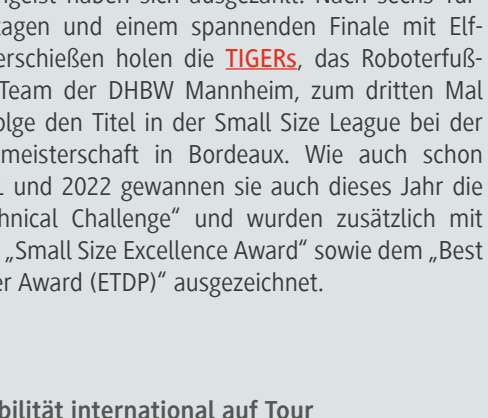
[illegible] haben sich ausgezahlt: Nach sechs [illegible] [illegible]agen und einem spannenden Finale mit Elf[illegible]erschießen holen die TIGERs, das Roboterfußball-Team der DHBW Mannheim, zum dritten Mal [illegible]olge den Titel in der Small Size League bei der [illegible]meisterschaft in Bordeaux. Wie auch schon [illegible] und 2022 gewannen sie auch dieses Jahr die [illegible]hnical Challenge" und wurden zusätzlich mit „Small Size Excellence Award" sowie dem „Best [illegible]er Award (ETDP)" ausgezeichnet.

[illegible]bilität international auf Tour